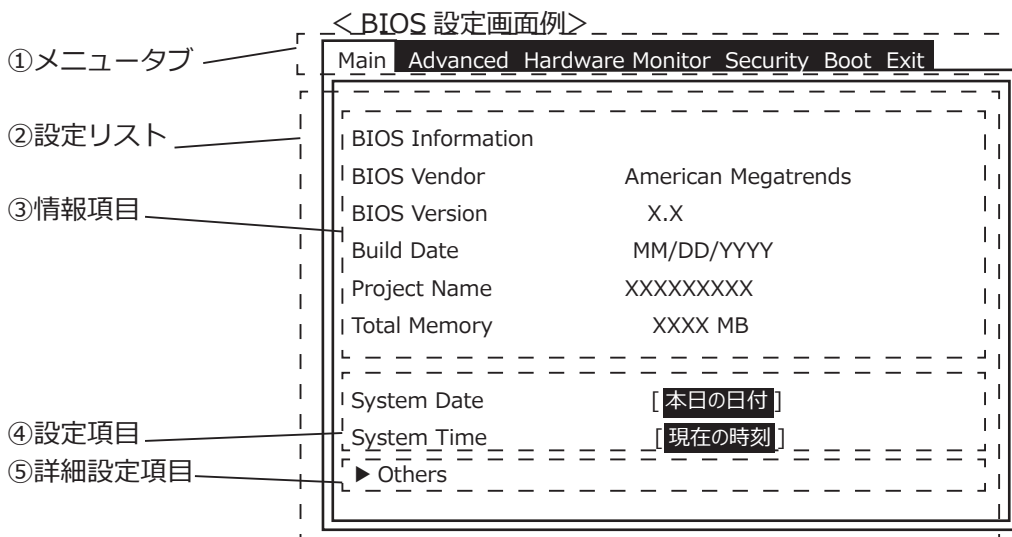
＜BIOS 設定画面例＞

①メニュータブ

Main Advanced Hardware Monitor Security Boot Exit

②設定リスト

③情報項目

BIOS Information

| | |
|---|---|
| BIOS Vendor | American Megatrends |
| BIOS Version | X.X |
| Build Date | MM/DD/YYYY |
| Project Name | XXXXXXXXX |
| Total Memory | XXXX MB |

④設定項目

⑤詳細設定項目

| | |
|---|---|
| System Date | [本日の日付] |
| System Time | [現在の時刻] |

▶ Others